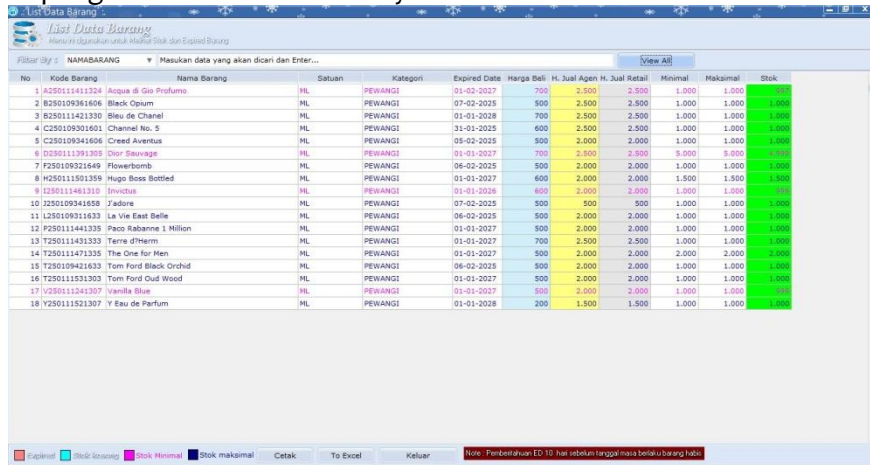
List Data Barang

List Data Barang
Menu ini digunakan untuk Melihat Stok dan Expired Barang

Filter By : NAMABARANG Masukan data yang akan dicari dan Enter... View All

| No | Kode Barang | Nama Barang | Satuan | Kategori | Expired Date | Harga Beli | H. Jual Agen | H. Jual Retail | Minimal | Maksimal | Stok |
|---|---|---|---|---|---|---|---|---|---|---|---|
| 1 | A250111411324 | Acqua di Gio Profumo | ML | PEWANGI | 01-02-2027 | 700 | 2.500 | 2.500 | 1.000 | 1.000 | 997 |
| 2 | B250109361606 | Black Opium | ML | PEWANGI | 07-02-2025 | 500 | 2.500 | 2.500 | 1.000 | 1.000 | 1.000 |
| 3 | B250111421330 | Bleu de Chanel | ML | PEWANGI | 01-01-2028 | 700 | 2.500 | 2.500 | 1.000 | 1.000 | 1.000 |
| 4 | C250109301601 | Channel No. 5 | ML | PEWANGI | 31-01-2025 | 600 | 2.500 | 2.500 | 1.000 | 1.000 | 1.000 |
| 5 | C250109341606 | Creed Aventus | ML | PEWANGI | 05-02-2025 | 500 | 2.000 | 2.000 | 1.000 | 1.000 | 1.000 |
| 6 | D250111391309 | Dior Sauvage | ML | PEWANGI | 01-01-2027 | 700 | 2.500 | 2.500 | 5.000 | 5.000 | 4.999 |
| 7 | F250109321649 | Flowerbomb | ML | PEWANGI | 06-02-2025 | 500 | 2.000 | 2.000 | 1.000 | 1.000 | 1.000 |
| 8 | H250111501359 | Hugo Boss Bottled | ML | PEWANGI | 01-01-2027 | 600 | 2.000 | 2.000 | 1.500 | 1.500 | 1.500 |
| 9 | I250111461310 | Invictus | ML | PEWANGI | 01-01-2026 | 600 | 2.000 | 2.000 | 1.000 | 1.000 | 999 |
| 10 | J250109341658 | J'adore | ML | PEWANGI | 07-02-2025 | 500 | 500 | 500 | 1.000 | 1.000 | 1.000 |
| 11 | L250109311633 | La Vie East Belle | ML | PEWANGI | 06-02-2025 | 500 | 2.000 | 2.000 | 1.000 | 1.000 | 1.000 |
| 12 | P250111441335 | Paco Rabanne 1 Million | ML | PEWANGI | 01-01-2027 | 500 | 2.000 | 2.000 | 1.000 | 1.000 | 1.000 |
| 13 | T250111431333 | Terre d?Herm | ML | PEWANGI | 01-01-2027 | 700 | 2.500 | 2.500 | 1.000 | 1.000 | 1.000 |
| 14 | T250111471335 | The One for Men | ML | PEWANGI | 01-01-2027 | 500 | 2.000 | 2.000 | 2.000 | 2.000 | 2.000 |
| 15 | T250109421633 | Tom Ford Black Orchid | ML | PEWANGI | 06-02-2025 | 500 | 2.000 | 2.000 | 1.000 | 1.000 | 1.000 |
| 16 | T250111531303 | Tom Ford Oud Wood | ML | PEWANGI | 01-01-2027 | 500 | 2.000 | 2.000 | 1.000 | 1.000 | 1.000 |
| 17 | V250111241307 | Vanilla Blue | ML | PEWANGI | 01-01-2027 | 500 | 2.000 | 2.000 | 1.000 | 1.000 | 999 |
| 18 | Y250111521307 | Y Eau de Parfum | ML | PEWANGI | 01-01-2028 | 200 | 1.500 | 1.500 | 1.000 | 1.000 | 1.000 |

Expired Stok kosong Stok Minimal Stok maksimal Cetak To Excel Keluar Note : Pemberitahuan ED 10 hari sebelum tanggal masa berlaku barang habis